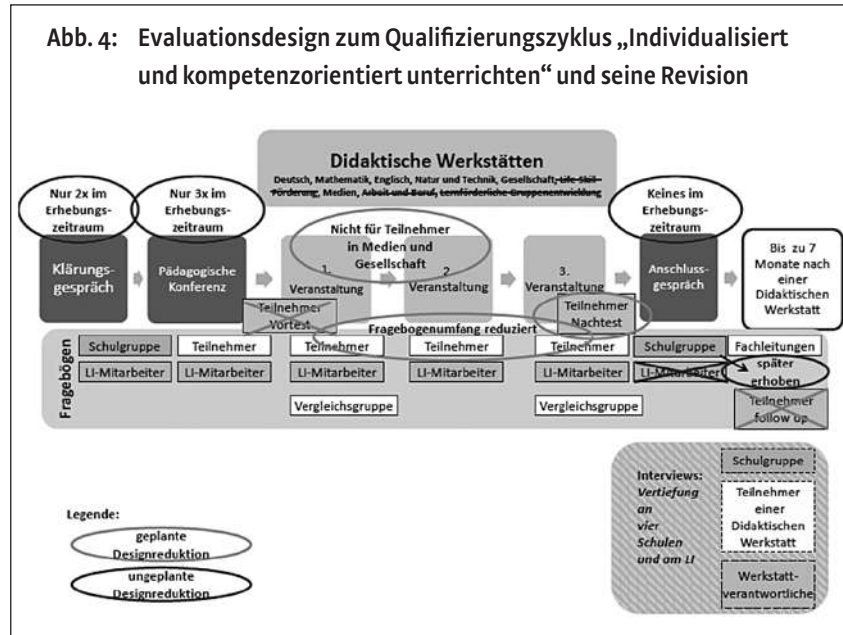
Abb. 4: Evaluationsdesign zum Qualifizierungszyklus „Individualisiert und kompetenzorientiert unterrichten“ und seine Revision

Didaktische Werkstätten

Deutsch, Mathematik, Englisch, Natur und Technik, Gesellschaft, Life Skill-Förderung, Medien, Arbeit und Beruf, Lernförderliche Gruppenentwicklung

Nur 2x im Erhebungszeitraum

Nur 3x im Erhebungszeitraum

Nicht für Teilnehmer in Medien und Gesellschaft

Keines im Erhebungszeitraum

Klärungsgespräch

Pädagogische Konferenz

1. Veranstaltung

2. Veranstaltung

3. Veranstaltung

Anschlussgespräch

Bis zu 7 Monate nach einer Didaktischen Werkstatt

Teilnehmer Vortest

Fragebogenumfang reduziert

Teilnehmer Nachtest

Fragebögen

| Schulgruppe | Teilnehmer | Teilnehmer | Teilnehmer | Teilnehmer | Schulgruppe | Fachleitungen später erhoben |
|---|---|---|---|---|---|---|
| LI-Mitarbeiter | LI-Mitarbeiter | LI-Mitarbeiter | LI-Mitarbeiter | LI-Mitarbeiter | LI-Mitarbeiter | |
| | | Vergleichsgruppe | | Vergleichsgruppe | | Teilnehmer follow up |

Legende:

geplante Designreduktion

ungeplante Designreduktion

Interviews: Vertiefung an vier Schulen und am LI

Schulgruppe

Teilnehmer einer Didaktischen Werkstatt

Werkstattverantwortliche